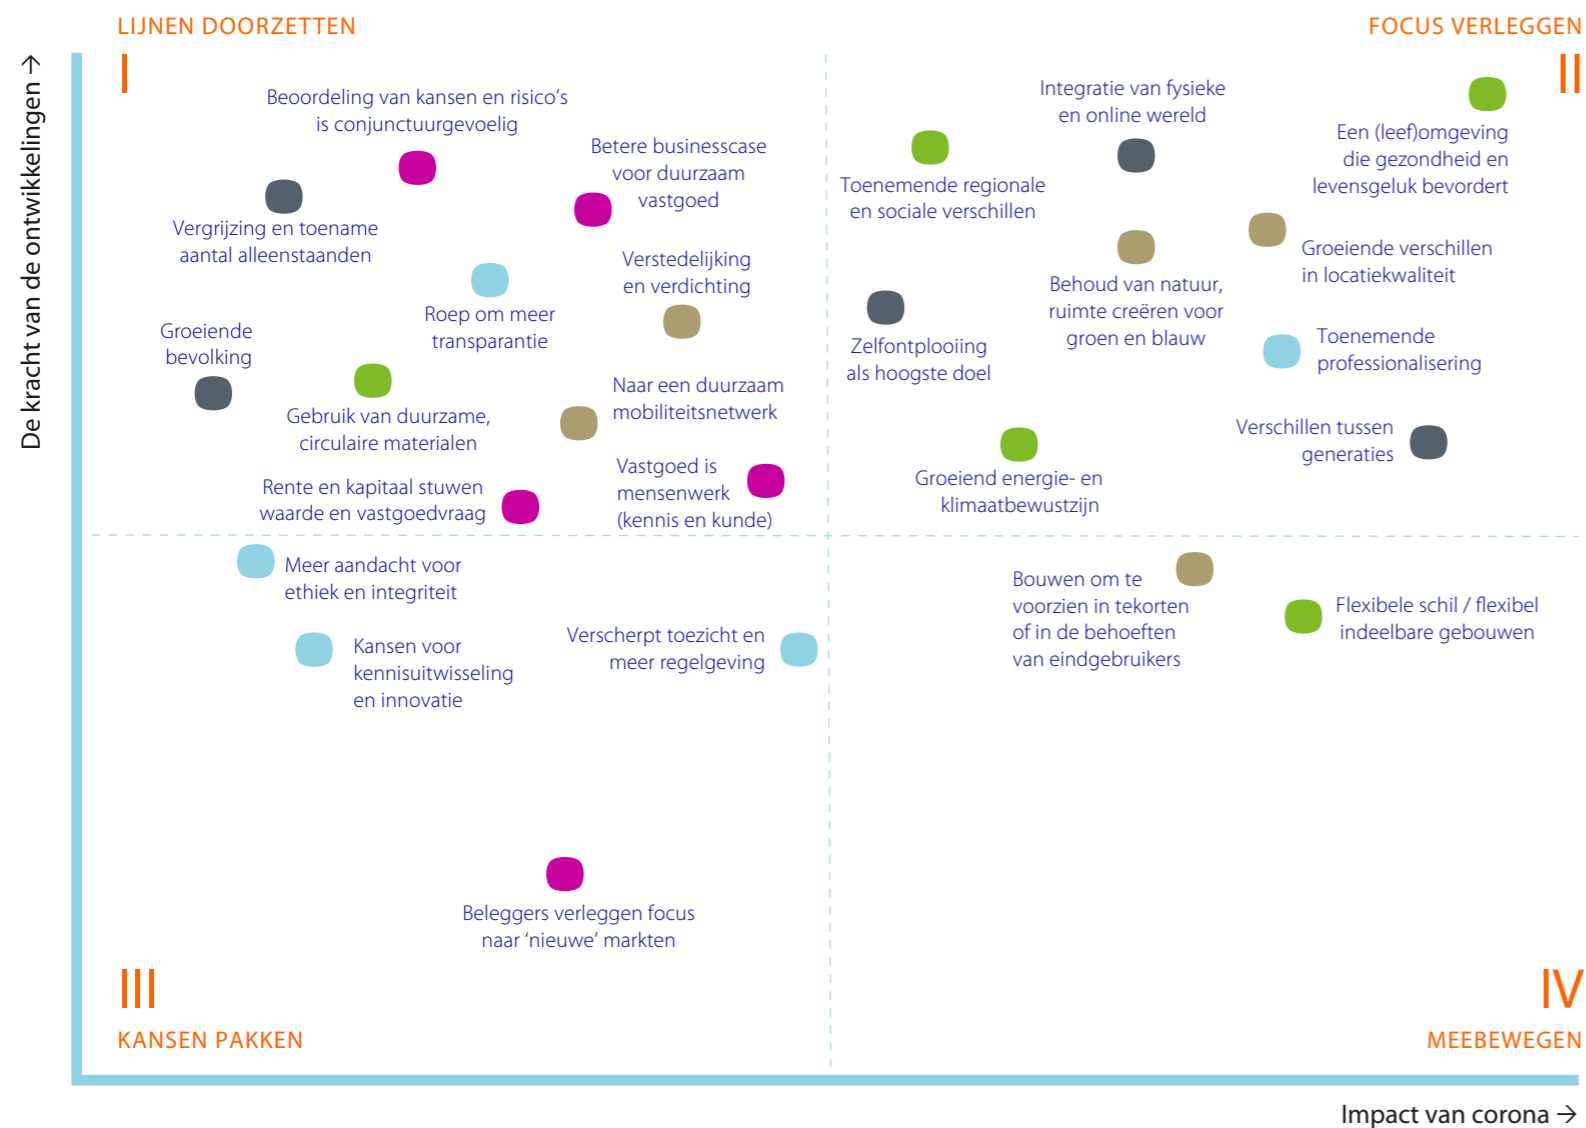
LIJNEN DOORZETTEN

FOCUS VERLEGGEN

De kracht van de ontwikkelingen →

I

II

Beoordeling van kansen en risico's is conjunctuurgevoelig

Betere businesscase voor duurzaam vastgoed

Vergrijzing en toename aantal alleenstaanden

Roep om meer transparantie

Verstedelijking en verdichting

Groeiende bevolking

Gebruik van duurzame, circulaire materialen

Naar een duurzaam mobiliteitsnetwerk

Rente en kapitaal stuwen waarde en vastgoedvraag

Vastgoed is mensenwerk (kennis en kunde)

Integratie van fysieke en online wereld

Een (leef)omgeving die gezondheid en levensgeluk bevordert

Toenemende regionale en sociale verschillen

Groeiende verschillen in locatiekwaliteit

Behoud van natuur, ruimte creëren voor groen en blauw

Zelfontplooiing als hoogste doel

Toenemende professionalisering

Verschillen tussen generaties

Groeiend energie- en klimaatbewustzijn

Meer aandacht voor ethiek en integriteit

Kansen voor kennisuitwisseling en innovatie

Verscherpt toezicht en meer regelgeving

Bouwen om te voorzien in tekorten of in de behoeften van eindgebruikers

Flexibele schil / flexibel indeelbare gebouwen

Beleggers verleggen focus naar 'nieuwe' markten

III

KANSEN PAKKEN

IV

MEEBEWEGEN

Impact van corona →